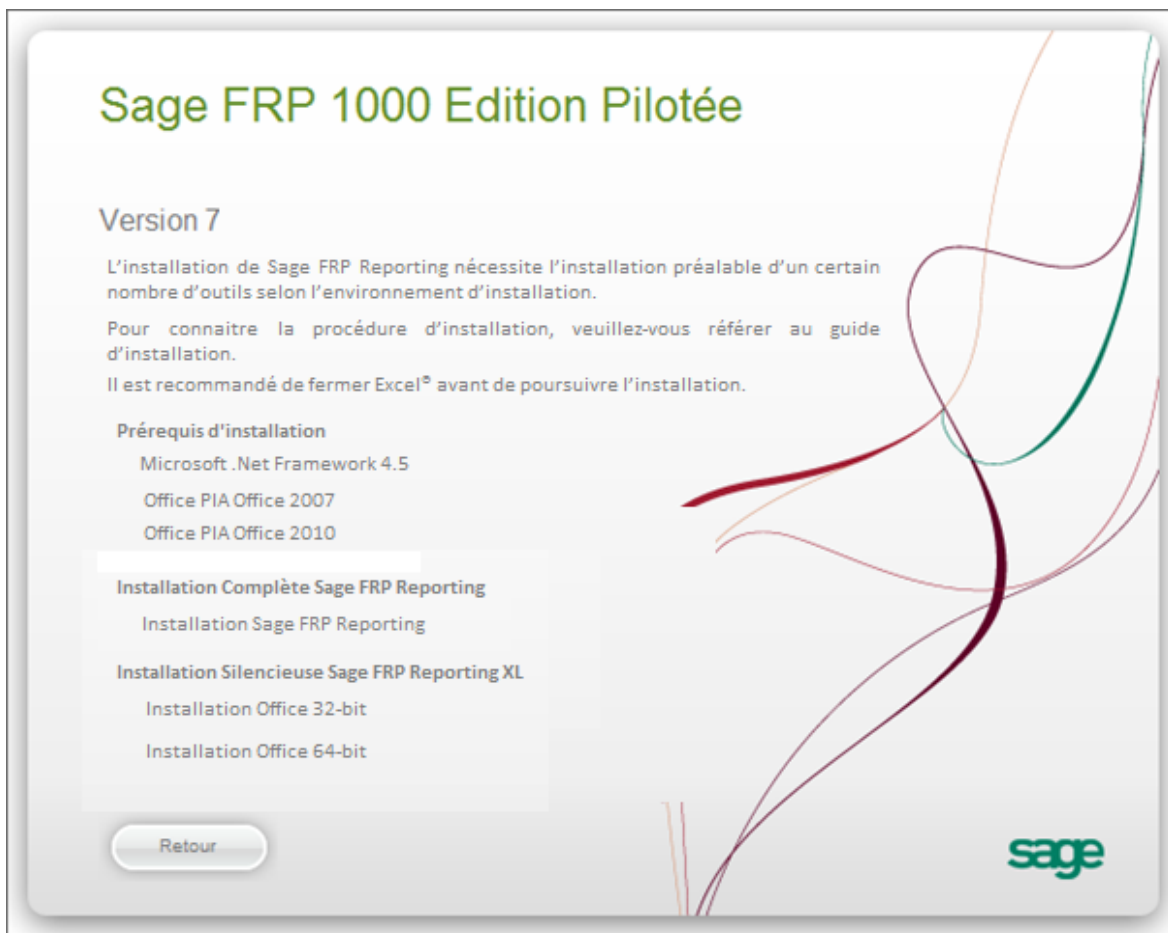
Sage FRP 1000 Edition Pilotée

Version 7

L'installation de Sage FRP Reporting nécessite l'installation préalable d'un certain nombre d'outils selon l'environnement d'installation.

Pour connaitre la procédure d'installation, veuillez-vous référer au guide d'installation.

Il est recommandé de fermer Excel® avant de poursuivre l'installation.

Prérequis d'installation

Microsoft .Net Framework 4.5

Office PIA Office 2007

Office PIA Office 2010

Installation Complète Sage FRP Reporting

Installation Sage FRP Reporting

Installation Silencieuse Sage FRP Reporting XL

Installation Office 32-bit

Installation Office 64-bit

Retour

sage